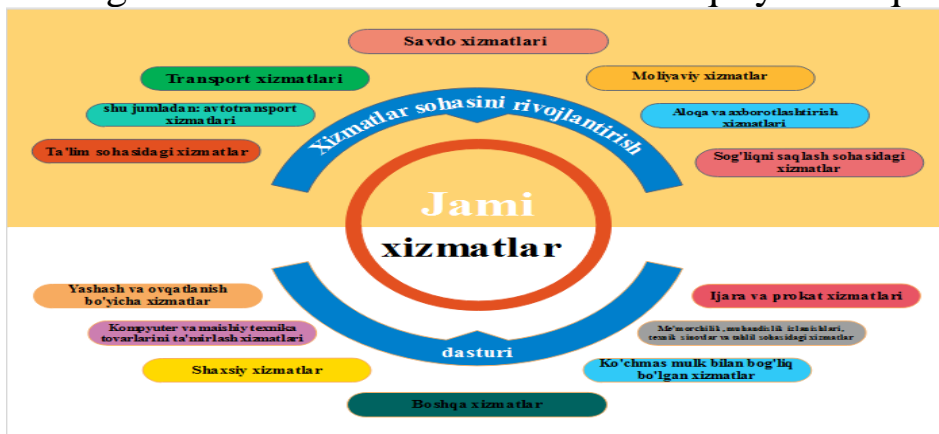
Savdo xizmatlari

Transport xizmatlari

Moliyaviy xizmatlar

shu jumladan: avtotransport xizmatlari

Aloqa va axborotlashtirish xizmatlari

Ta'lim sohasidagi xizmatlar

Sog'liqni saqlash sohasidagi xizmatlar

Xizmatlar sohasini rivojlantirish

Jami

xizmatlar

dasturi

Yashash va ovqatlanish bo'yicha xizmatlar

Ijara va prokat xizmatlari

Kompyuter va maishiy texnika tovarlarini ta'mirlash xizmatlari

Me'morchilik, muhandislik izlanishlari, texnik sinovlar va tahlil sohasidagi xizmatlar

Shaxsiy xizmatlar

Ko'chmas mulk bilan bog'liq bo'lgan xizmatlar

Boshqa xizmatlar